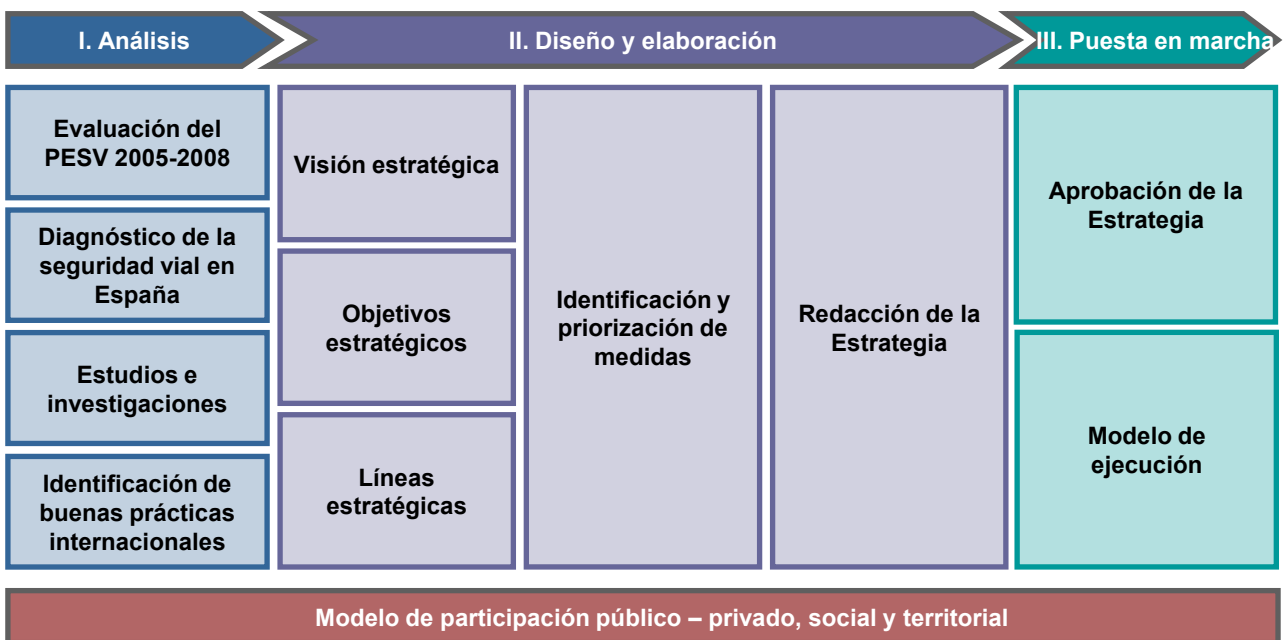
I. Análisis

II. Diseño y elaboración

III. Puesta en marcha

Evaluación del PESV 2005-2008

Diagnóstico de la seguridad vial en España

Estudios e investigaciones

Identificación de buenas prácticas internacionales

Visión estratégica

Objetivos estratégicos

Líneas estratégicas

Identificación y priorización de medidas

Redacción de la Estrategia

Aprobación de la Estrategia

Modelo de ejecución

Modelo de participación público – privado, social y territorial